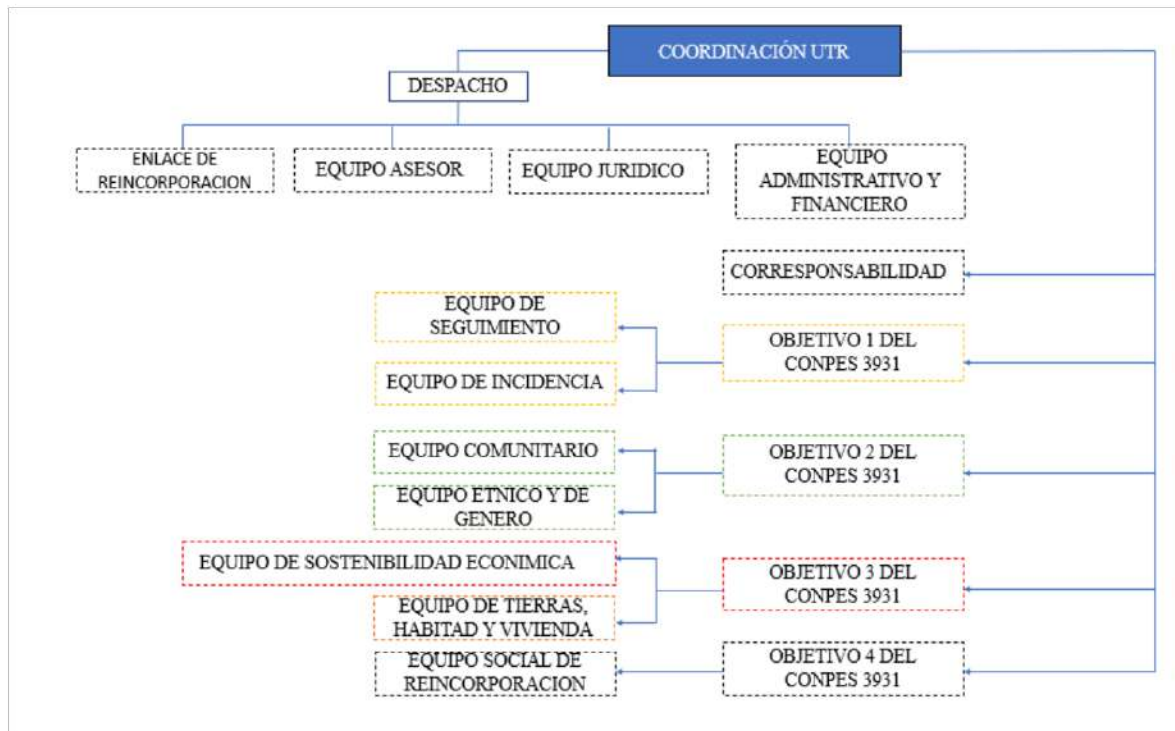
COORDINACIÓN UTR

DESPACHO

ENLACE DE REINCORPORACION

EQUIPO ASESOR

EQUIPO JURIDICO

EQUIPO ADMINISTRATIVO Y FINANCIERO

CORRESPONSABILIDAD

EQUIPO DE SEGUIMIENTO

EQUIPO DE INCIDENCIA

OBJETIVO 1 DEL CONPES 3931

EQUIPO COMUNITARIO

EQUIPO ETNICO Y DE GENERO

OBJETIVO 2 DEL CONPES 3931

EQUIPO DE SOSTENIBILIDAD ECONIMICA

EQUIPO DE TIERRAS, HABITAD Y VIVIENDA

OBJETIVO 3 DEL CONPES 3931

EQUIPO SOCIAL DE REINCORPORACION

OBJETIVO 4 DEL CONPES 3931